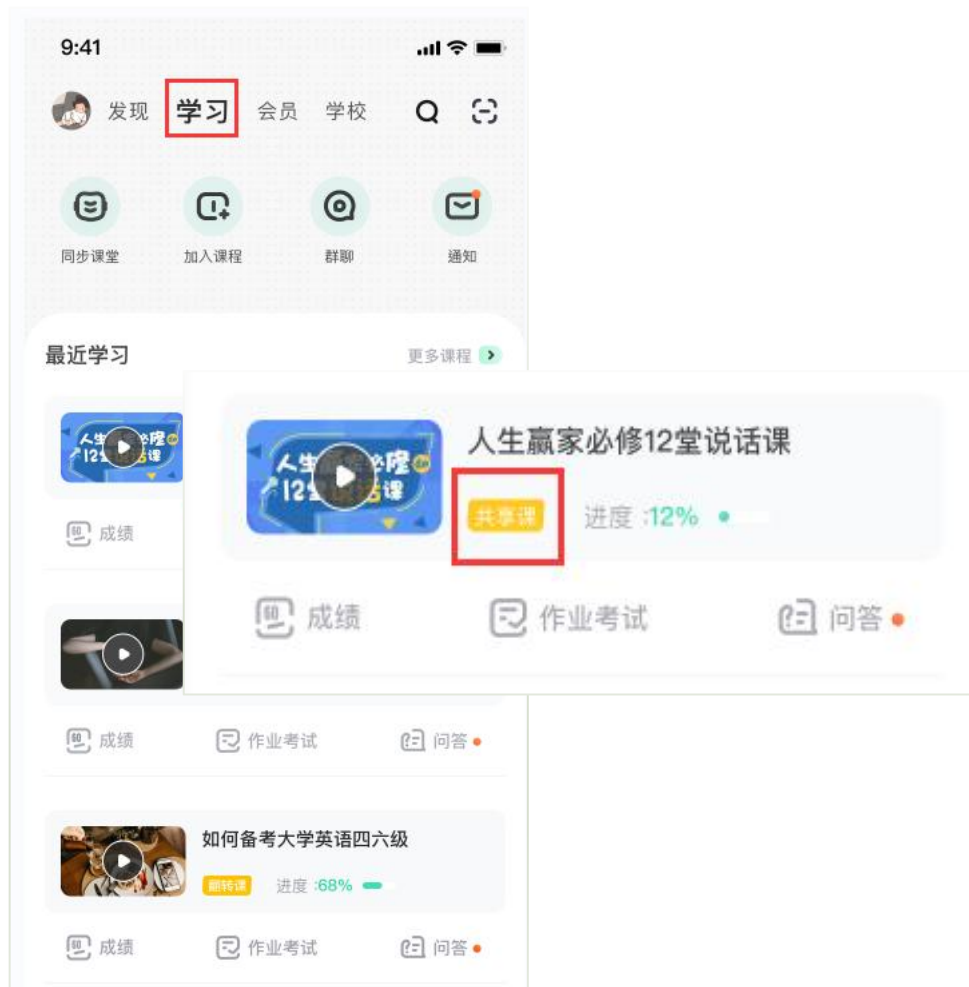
9:41

发现 学习 会员 学校

同步课堂 加入课程 群聊 通知

最近学习 更多课程

成绩

人生赢家必修12堂说话课

共享课 进度 :12%

成绩 作业考试 问答

成绩 作业考试 问答

如何备考大学英语四六级

翻转课 进度 :68%

成绩 作业考试 问答